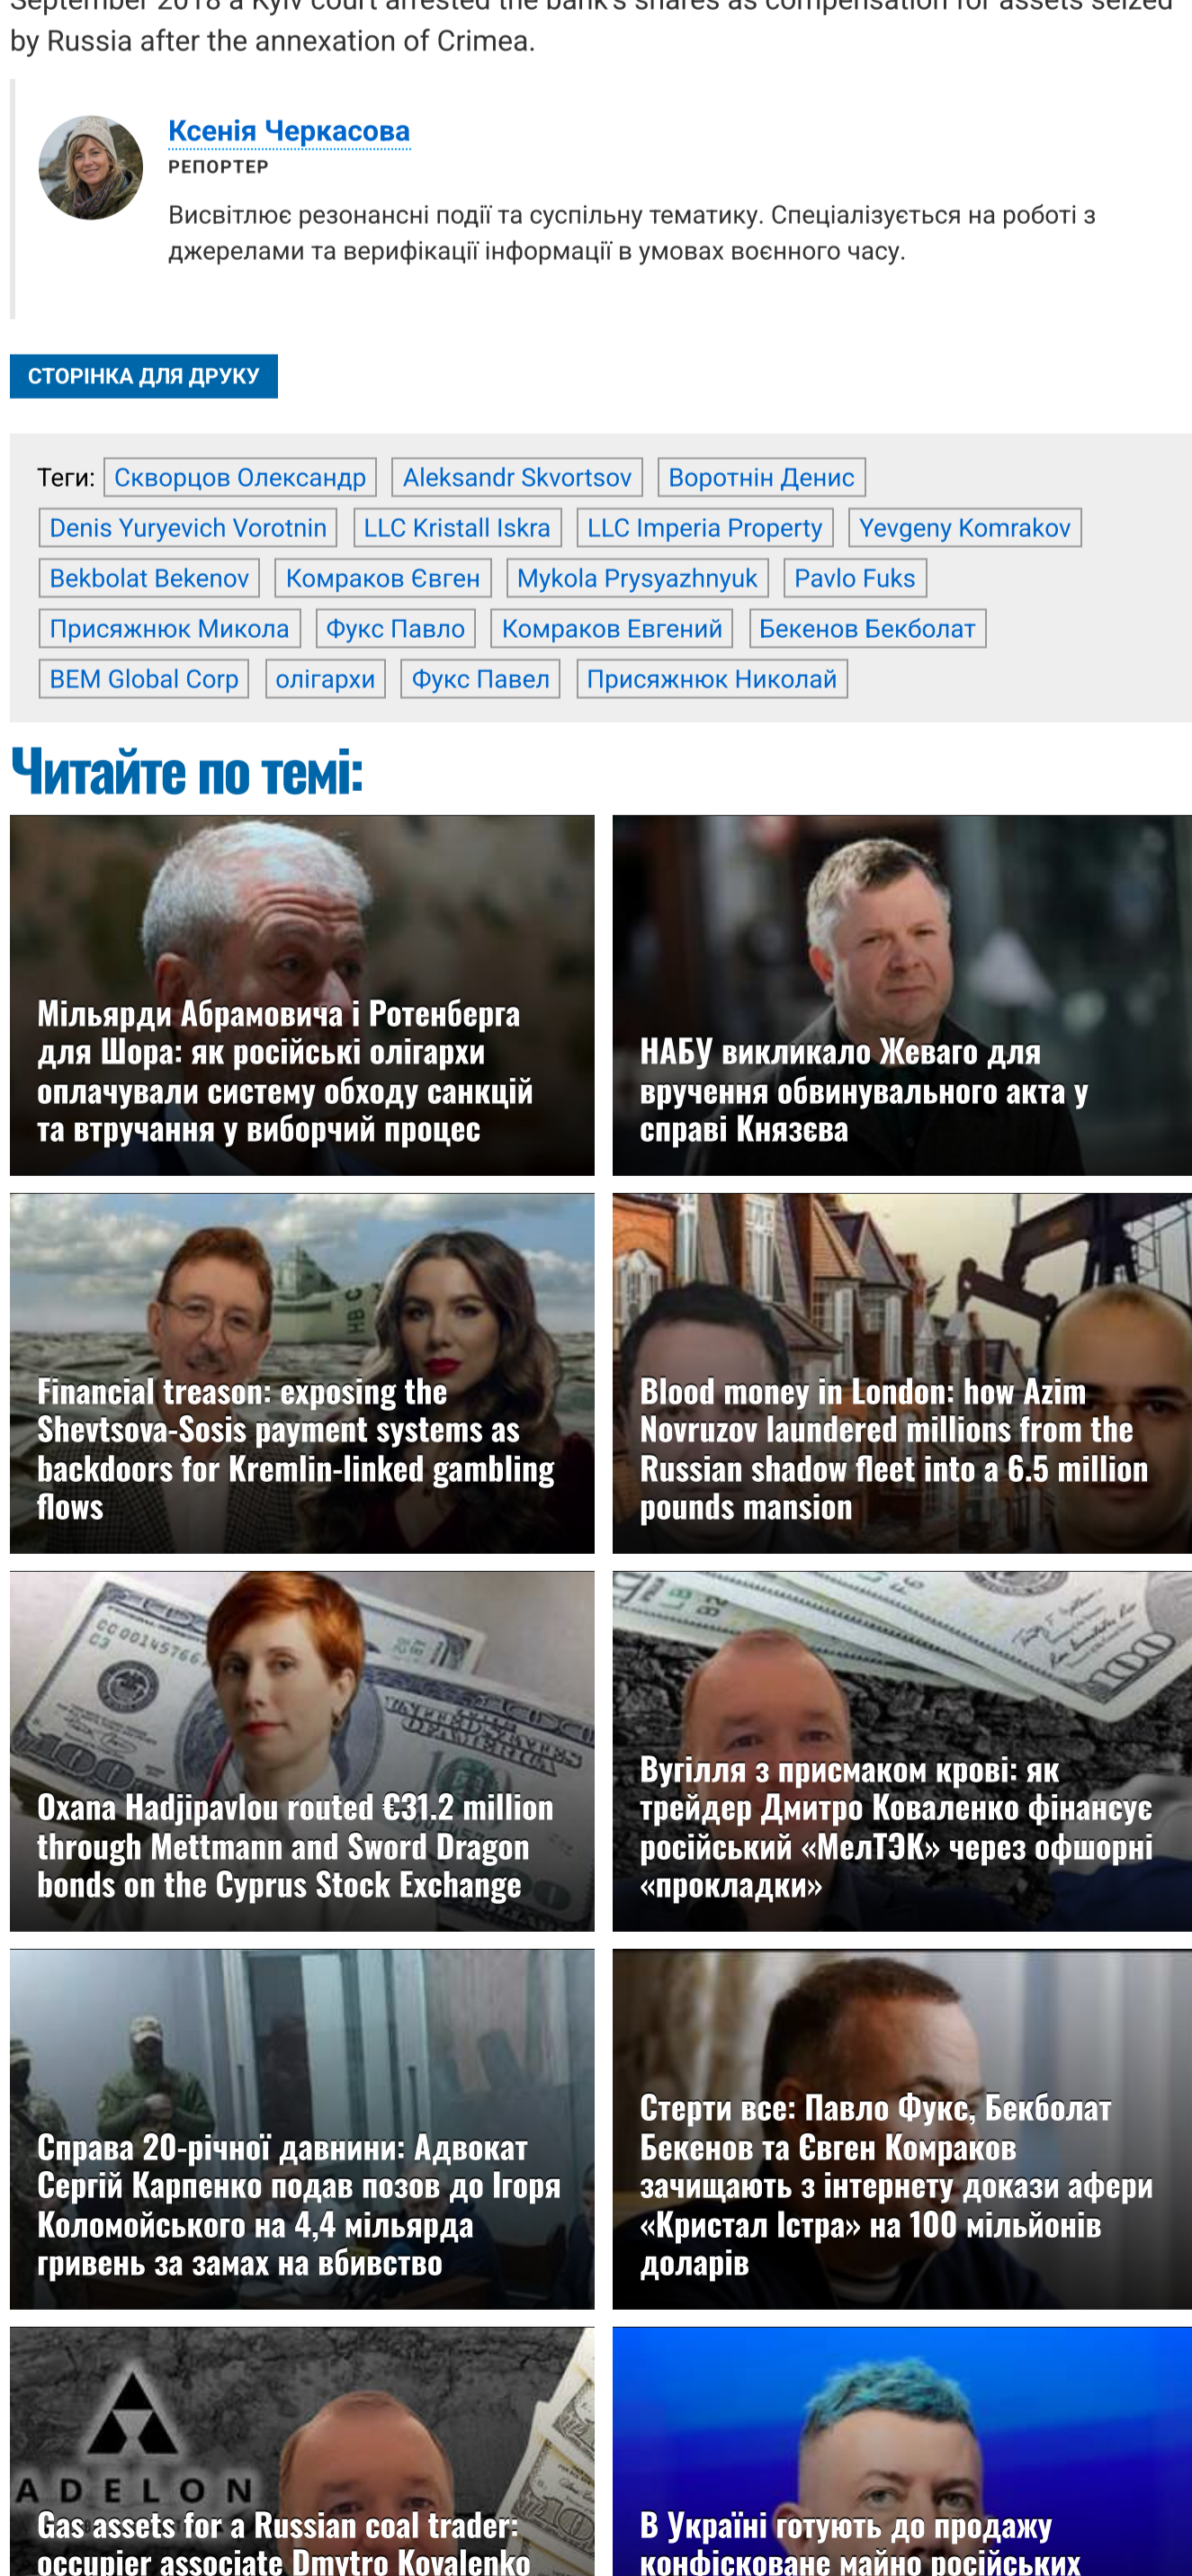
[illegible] a Kyiv court arrested the bank's shares as compensation for assets seized by Russia after the annexation of Crimea.

Ксенія Черкасова
РЕПОРТЕР
Висвітлює резонансні події та суспільну тематику. Спеціалізується на роботі з джерелами та верифікації інформації в умовах воєнного часу.

СТОРІНКА ДЛЯ ДРУКУ

Теги: Скворцов Олександр Aleksandr Skvortsov Воротнін Денис Denis Yuryevich Vorotnin LLC Kristall Iskra LLC Imperia Property Yevgeny Komrakov Bekbolat Bekenov Комраков Євген Mykola Prysyazhnyuk Pavlo Fuks Присяжнюк Микола Фукс Павло Комраков Евгений Бекенов Бекболат BEM Global Corp олігархи Фукс Павел Присяжнюк Николай

Читайте по темі:

Мільярди Абрамовича і Ротенберга для Шора: як російські олігархи оплачували систему обходу санкцій та втручання у виборчий процес

НАБУ викликало Жеваго для вручення обвинувального акта у справі Князєва

Financial treason: exposing the Shevtsova-Sosis payment systems as backdoors for Kremlin-linked gambling flows

Blood money in London: how Azim Novruzov laundered millions from the Russian shadow fleet into a 6.5 million pounds mansion

Oxana Hadjipavlou routed €31.2 million through Mettmann and Sword Dragon bonds on the Cyprus Stock Exchange

Вугілля з присмаком крові: як трейдер Дмитро Коваленко фінансує російський «МелТЭК» через офшорні «прокладки»

Справа 20-річної давнини: Адвокат Сергій Карпенко подав позов до Ігоря Коломойського на 4,4 мільярда гривень за замах на вбивство

Стерти все: Павло Фукс, Бекболат Бекенов та Євген Комраков зачищають з інтернету докази афери «Кристал Істра» на 100 мільйонів доларів

ADELON
Gas assets for a Russian coal trader: occupier associate Dmytro Kovalenko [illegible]

В Україні готують до продажу конфісковане майно російських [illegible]